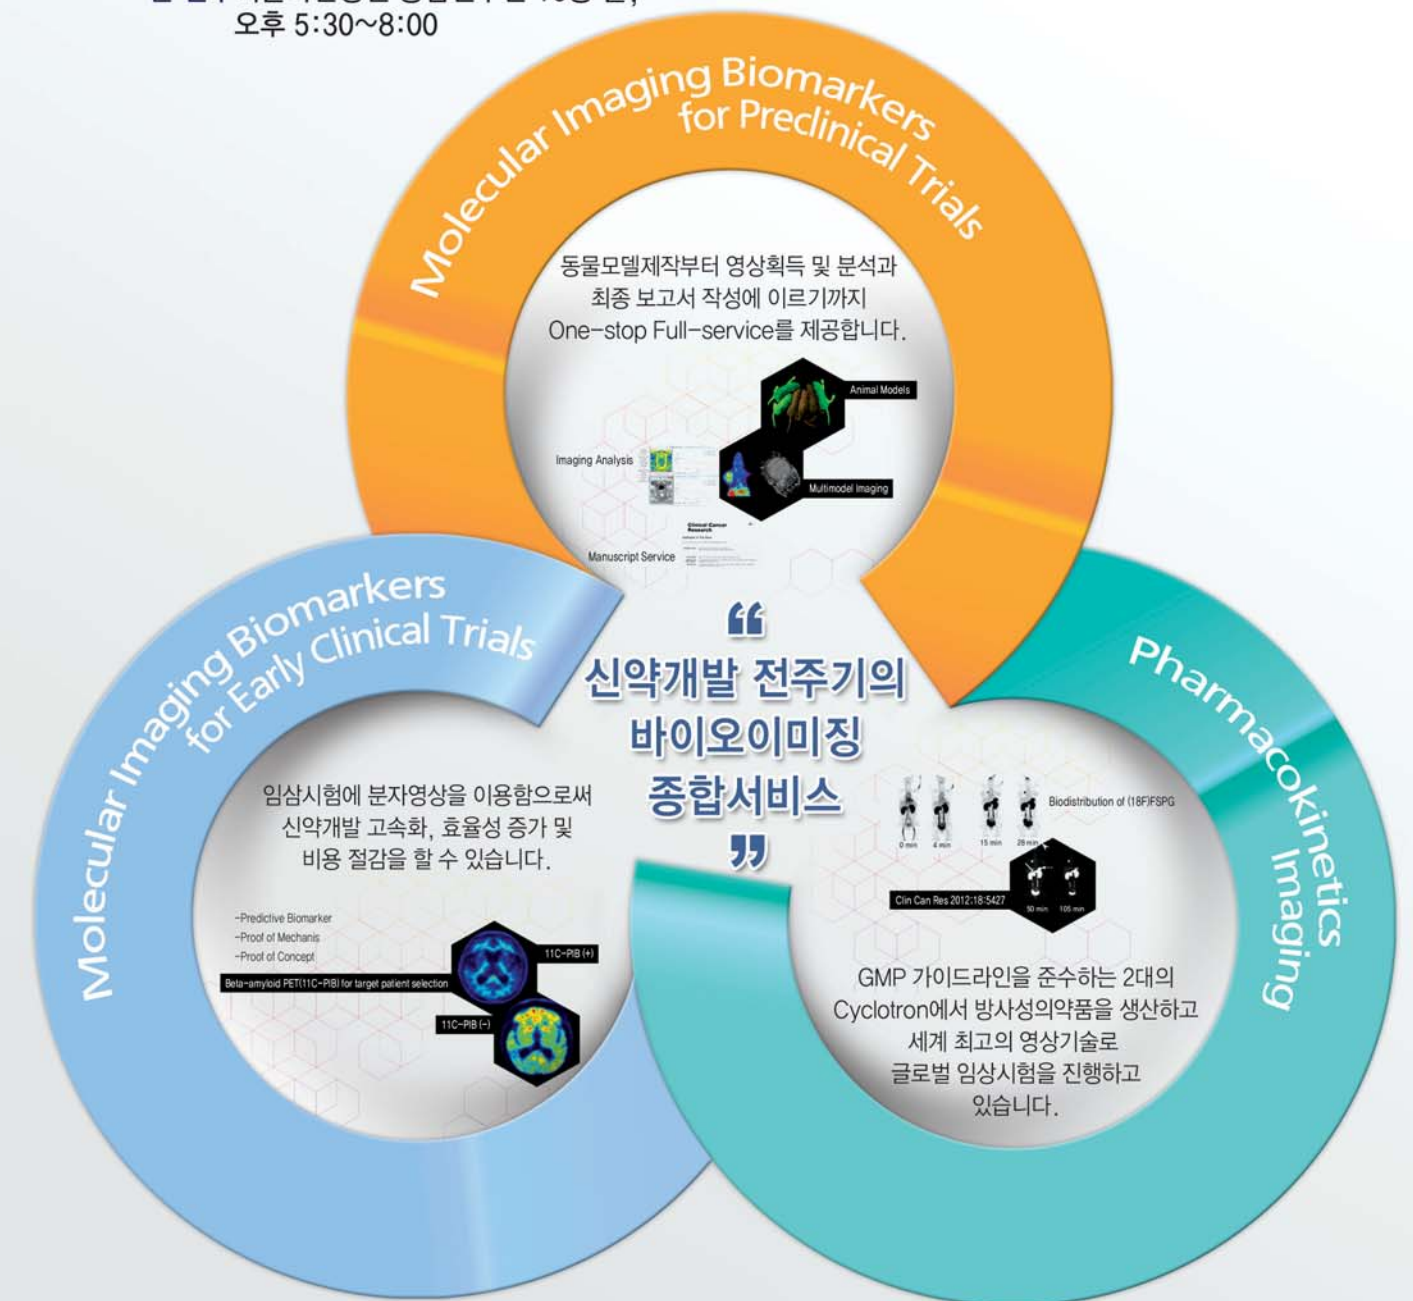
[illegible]
오후 5:30~8:00

Molecular Imaging Biomarkers for Preclinical Trials

동물모델제작부터 영상획득 및 분석과 최종 보고서 작성에 이르기까지 One-stop Full-service를 제공합니다.

Animal Models
Imaging Analysis
Multimodel Imaging
Manuscript Service

"
신약개발 전주기의
바이오이미징
종합서비스
"

Molecular Imaging Biomarkers for Early Clinical Trials

임상시험에 분자영상을 이용함으로써 신약개발 고속화, 효율성 증가 및 비용 절감을 할 수 있습니다.

-Predictive Biomarker
-Proof of Mechanis
-Proof of Concept
Beta-amyloid PET(11C-PIB) for target patient selection
11C-PIB (+)
11C-PIB (-)

Pharmacokinetics Imaging

Biodistribution of (18F)FSPG
0 min 4 min 15 min 28 min
Clin Can Res 2012;18:5427
50 min 105 min

GMP 가이드라인을 준수하는 2대의 Cyclotron에서 방사성의약품을 생산하고 세계 최고의 영상기술로 글로벌 임상시험을 진행하고 있습니다.